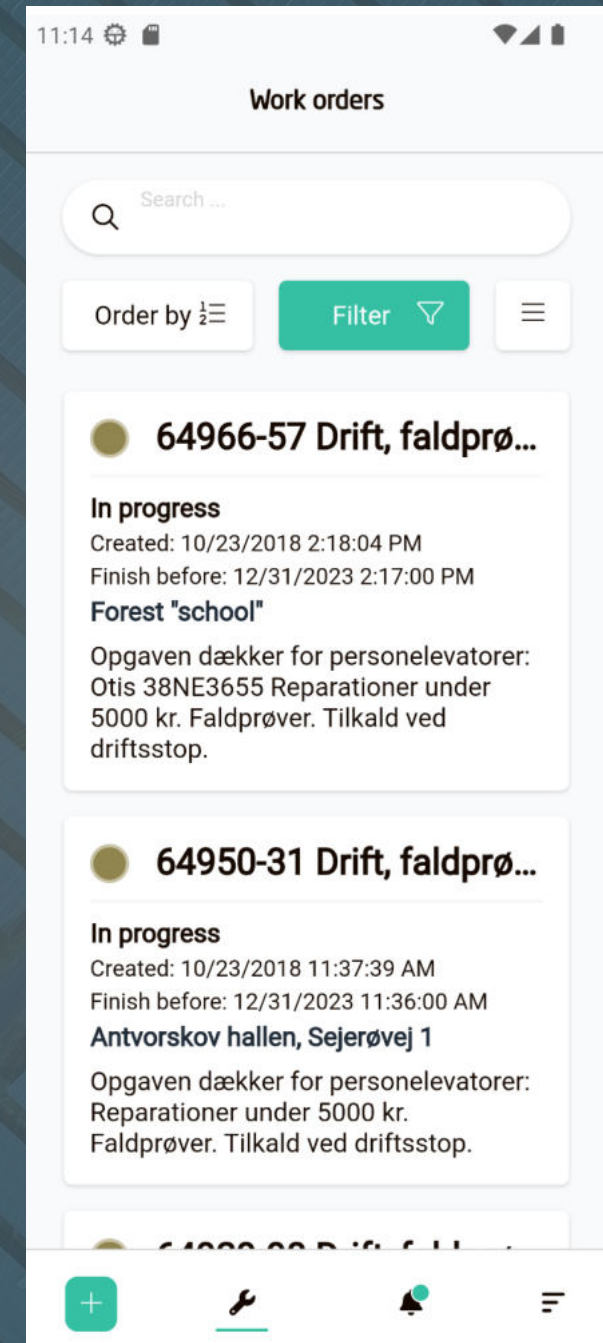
11:14

Work orders

Search ...

Order by

Filter

64966-57 Drift, faldprø...

In progress

Created: 10/23/2018 2:18:04 PM

Finish before: 12/31/2023 2:17:00 PM

Forest "school"

Opgaven dækker for personelevatorer: Otis 38NE3655 Reparationer under 5000 kr. Faldprøver. Tilkald ved driftsstop.

64950-31 Drift, faldprø...

In progress

Created: 10/23/2018 11:37:39 AM

Finish before: 12/31/2023 11:36:00 AM

Antvorskov hallen, Sejerøvej 1

Opgaven dækker for personelevatorer: Reparationer under 5000 kr. Faldprøver. Tilkald ved driftsstop.

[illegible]